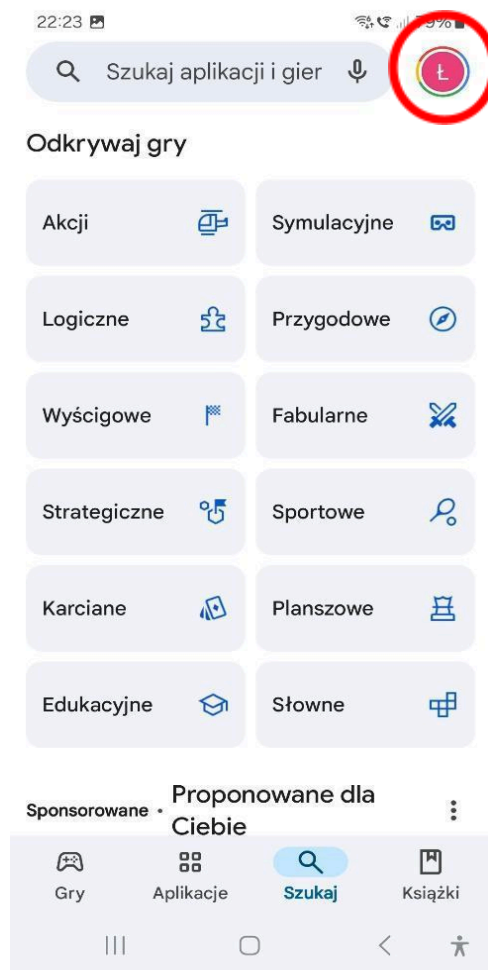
22:23

Szukaj aplikacji i gier

Ł

Odkrywaj gry

| | |
|---|---|
| Akcji | Symulacyjne |
| Logiczne | Przygodowe |
| Wyścigowe | Fabularne |
| Strategiczne | Sportowe |
| Karciane | Planszowe |
| Edukacyjne | Słowne |

Sponsorowane · Proponowane dla Ciebie

Gry Aplikacje Szukaj Książki